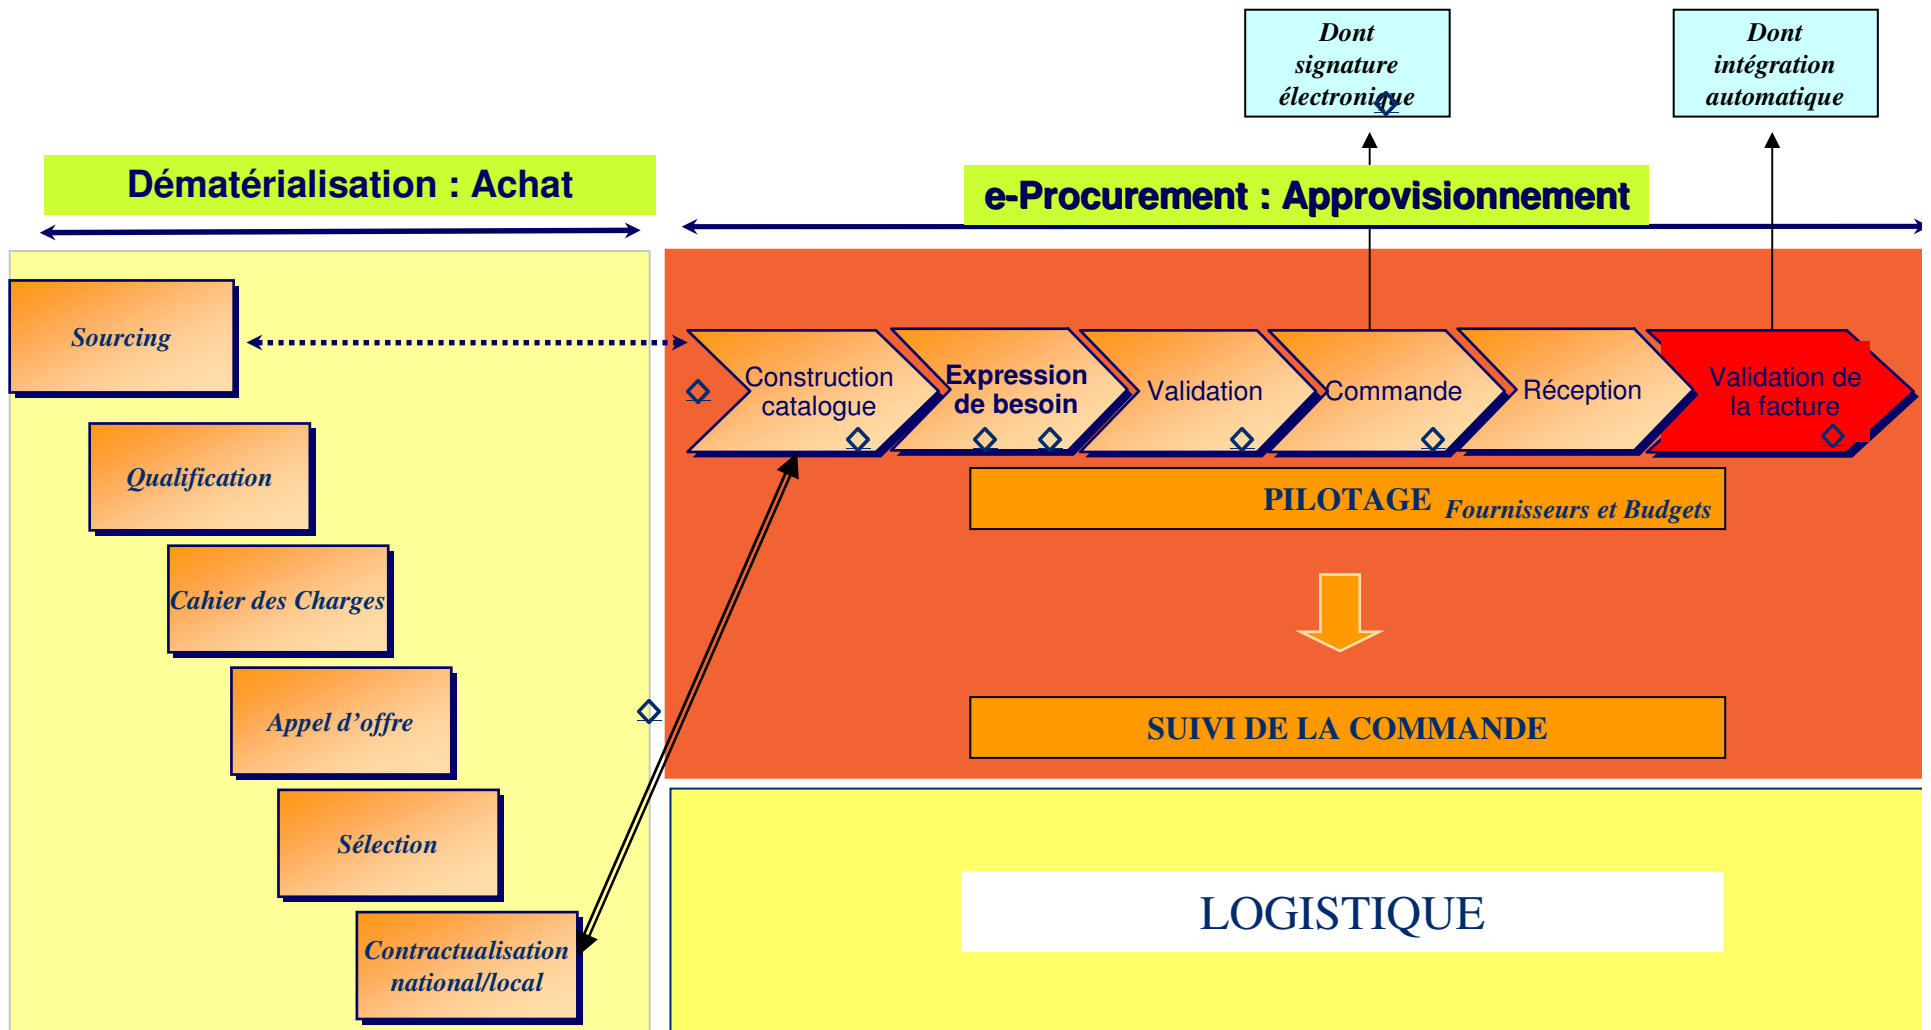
Dont signature électronique

Dont intégration automatique

Dématérialisation : Achat

e-Procurement : Approvisionnement

Sourcing

Qualification

Cahier des Charges

Appel d'offre

Sélection

Contractualisation national/local

Construction catalogue

Expression de besoin

Validation

Commande

Réception

Validation de la facture

PILOTAGE Fournisseurs et Budgets

SUIVI DE LA COMMANDE

LOGISTIQUE